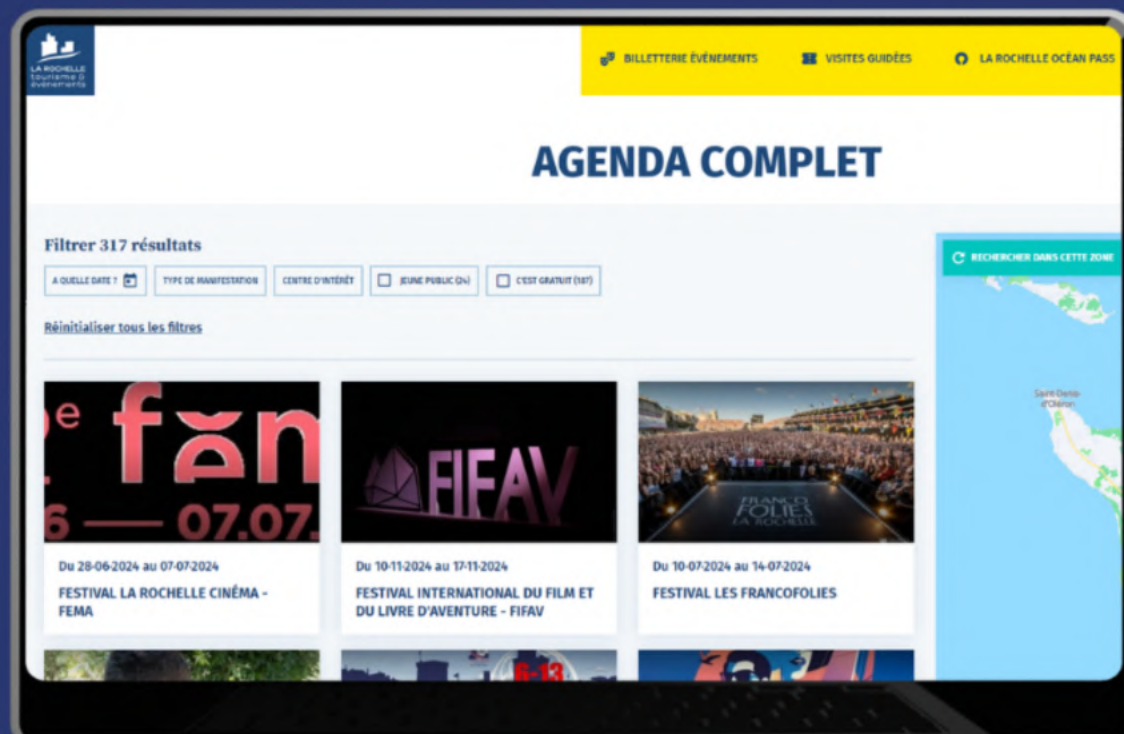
LA ROCHELLE tourisme & événements

BILLETTERIE ÉVÉNEMENTS

VISITES GUIDÉES

LA ROCHELLE OCÉAN PASS

AGENDA COMPLET

Filtrer 317 résultats

A QUELLE DATE ?

TYPE DE MANIFESTATION

CENTRE D'INTÉRÊT

JEUNE PUBLIC (24)

C'EST GRATUIT (187)

Réinitialiser tous les filtres

RECHERCHER DANS CETTE ZONE

Saint-Denis-d'Oléron

e fēm
6 — 07.07.

FIFAV

FRANCOFOLIES LA ROCHELLE

Du 28-06-2024 au 07-07-2024
FESTIVAL LA ROCHELLE CINÉMA - FEMA

Du 10-11-2024 au 17-11-2024
FESTIVAL INTERNATIONAL DU FILM ET DU LIVRE D'AVENTURE - FIFAV

Du 10-07-2024 au 14-07-2024
FESTIVAL LES FRANCOFOLIES

6-13